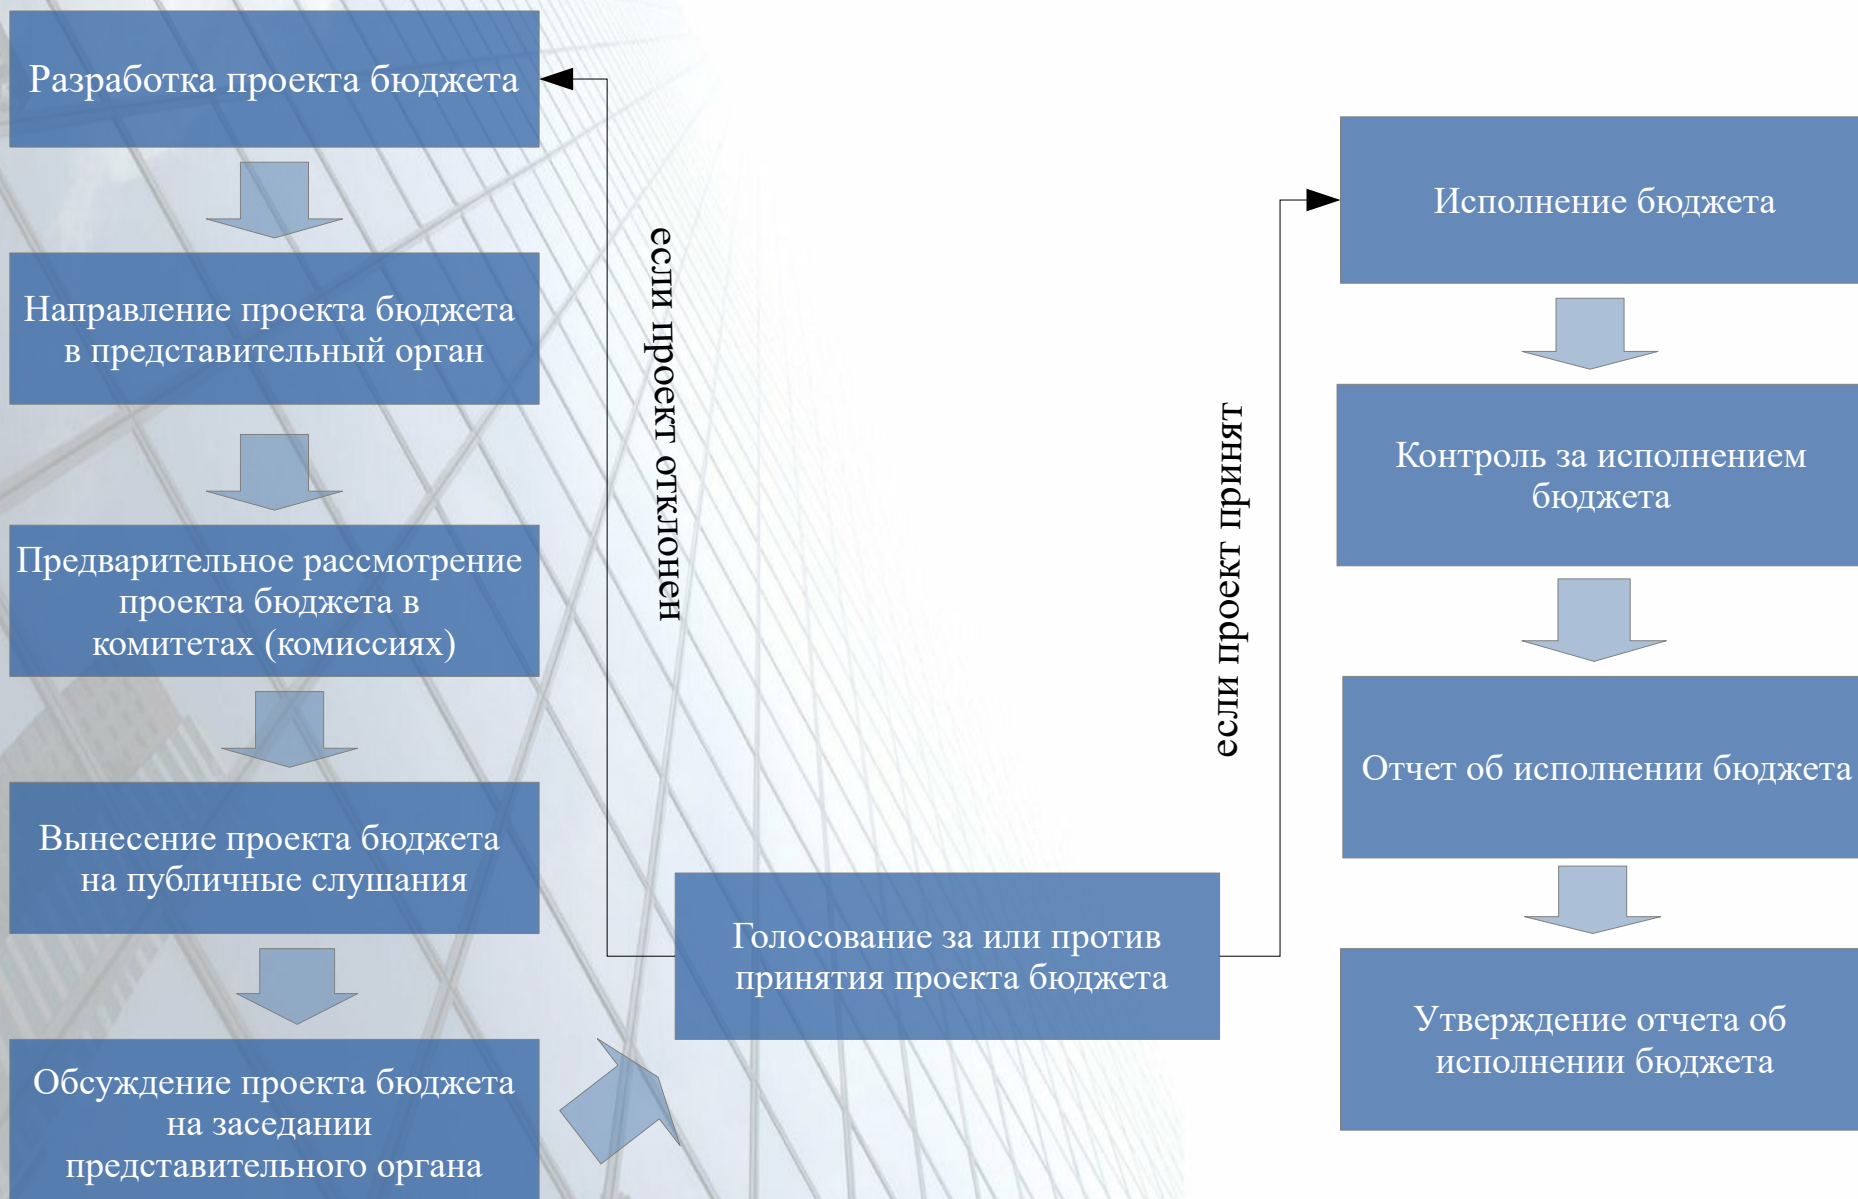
Разработка проекта бюджета

Направление проекта бюджета в представительный орган

Предварительное рассмотрение проекта бюджета в комитетах (комиссиях)

Вынесение проекта бюджета на публичные слушания

Обсуждение проекта бюджета на заседании представительного органа

если проект отклонен

Голосование за или против принятия проекта бюджета

если проект принят

Исполнение бюджета

Контроль за исполнением бюджета

Отчет об исполнении бюджета

Утверждение отчета об исполнении бюджета